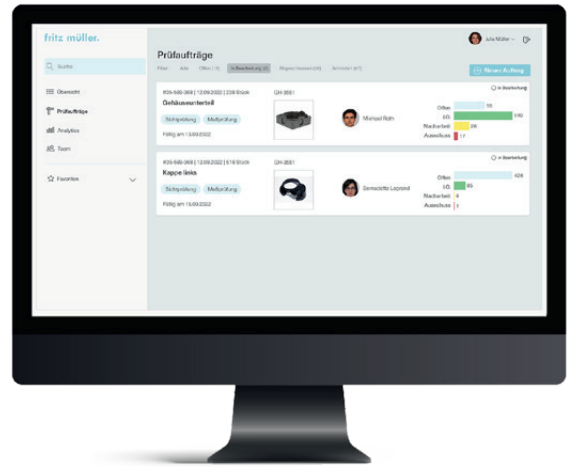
fritz müller.

Suche

Übersicht

Prüfaufträge

Analytics

Team

Favoriten

Julia Müller

Prüfaufträge

Filter | Alle | Offen (11) | In Bearbeitung (2) | Abgeschlossen (28) | Archiviert (97)

Neuer Auftrag

#25-589-368 | 12.09.2022 | 238 Stück

GH-3891

Gehäuseunterteil

Sichtprüfung

Meßprüfung

Fällig am 13.09.2022

Michael Roth

In Bearbeitung

Offen 18

I.O. 510

Nacharbeit 26

Ausschuss 17

#25-589-368 | 12.09.2022 | 619 Stück

GH-3891

Kappe links

Sichtprüfung

Meßprüfung

Fällig am 15.09.2022

Bernadette Leonard

In Bearbeitung

Offen 428

I.O. 85

Nacharbeit 4

Ausschuss 1